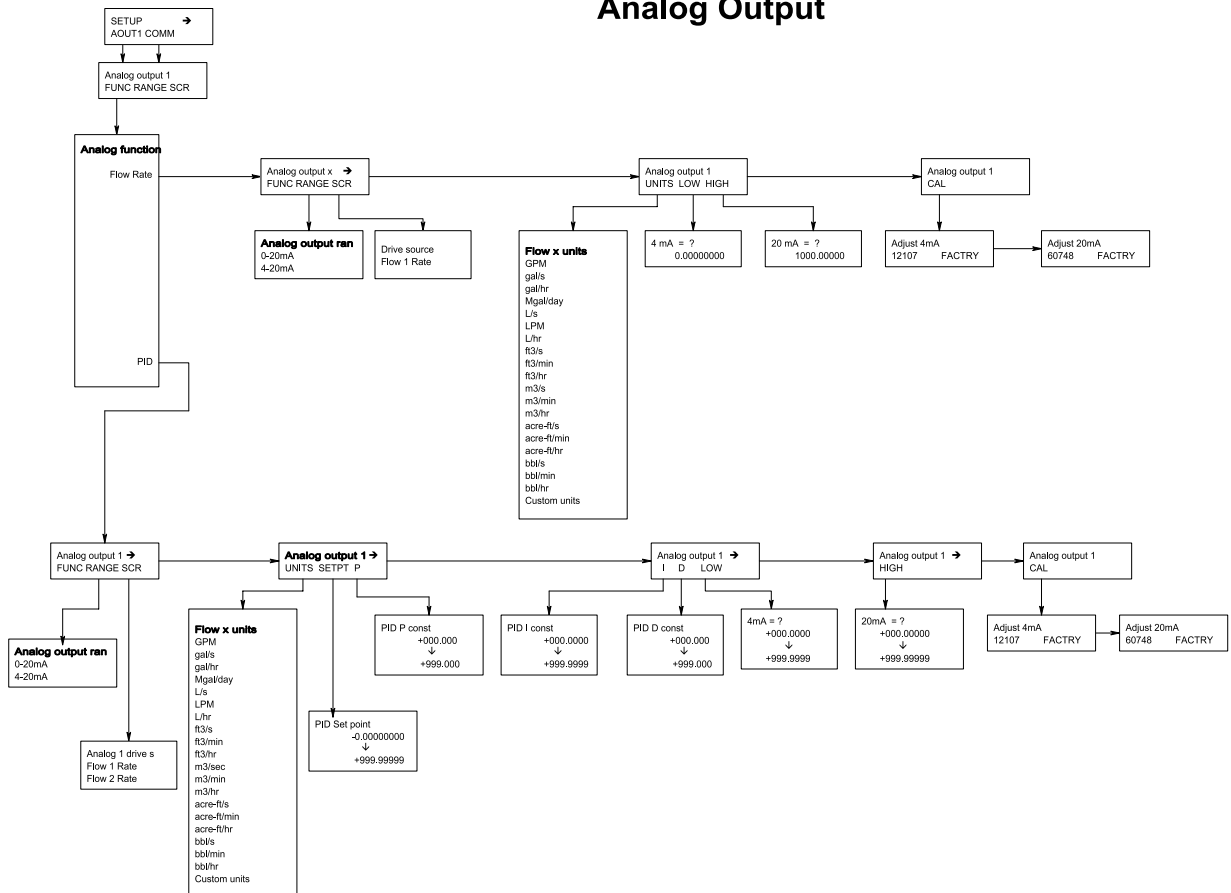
Analog Output

SETUP →
AOUT1 COMM

Analog output 1
FUNC RANGE SCR

Analog function
Flow Rate

PID

Analog output x →
FUNC RANGE SCR

Analog output ran
0-20mA
4-20mA

Drive source
Flow 1 Rate

Analog output 1
UNITS LOW HIGH

Flow x units
GPM
gal/s
gal/hr
Mgal/day
L/s
LPM
L/hr
ft3/s
ft3/min
ft3/hr
m3/s
m3/min
m3/hr
acre-ft/s
acre-ft/min
acre-ft/hr
bbl/s
bbl/min
bbl/hr
Custom units

4 mA = ?
0.00000000

20 mA = ?
1000.00000

Analog output 1
CAL

Adjust 4mA
12107 FACTRY

Adjust 20mA
60748 FACTRY

Analog output 1 →
FUNC RANGE SCR

Analog output ran
0-20mA
4-20mA

Analog 1 drive s
Flow 1 Rate
Flow 2 Rate

Analog output 1 →
UNITS SETPT P

Flow x units
GPM
gal/s
gal/hr
Mgal/day
L/s
LPM
L/hr
ft3/s
ft3/min
ft3/hr
m3/sec
m3/min
m3/hr
acre-ft/s
acre-ft/min
acre-ft/hr
bbl/s
bbl/min
bbl/hr
Custom units

PID Set point
-0.00000000
↓
+999.99999

PID P const
+000.000
↓
+999.000

Analog output 1 →
I D LOW

PID I const
+000.0000
↓
+999.9999

PID D const
+000.000
↓
+999.000

4mA = ?
+000.0000
↓
+999.9999

Analog output 1 →
HIGH

20mA = ?
+000.00000
↓
+999.99999

Analog output 1
CAL

Adjust 4mA
12107 FACTRY

Adjust 20mA
60748 FACTRY